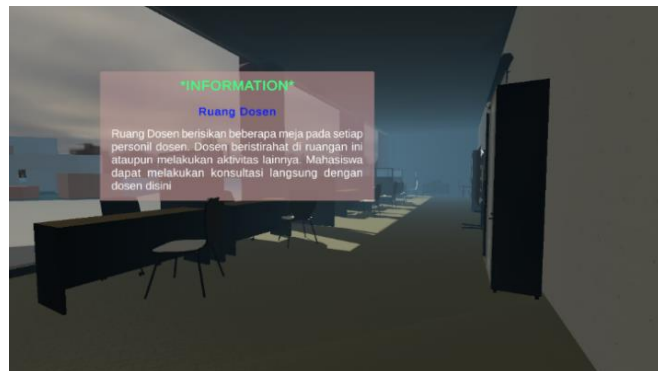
*INFORMATION*

Ruang Dosen

Ruang Dosen berisikan beberapa meja pada setiap personil dosen. Dosen beristirahat di ruangan ini ataupun melakukan aktivitas lainnya. Mahasiswa dapat melakukan konsultasi langsung dengan dosen disini